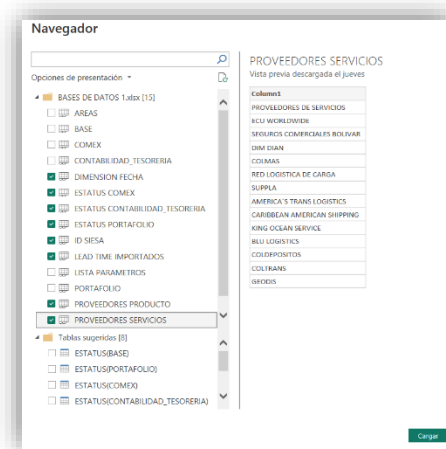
Navegador

Opciones de presentación

BASES DE DATOS 1.xlsx [15]

AREAS

BASE

COMEX

CONTABILIDAD_TESORERIA

DIMENSION FECHA

ESTATUS COMEX

ESTATUS CONTABILIDAD_TESORERIA

ESTATUS PORTAFOLIO

ID SIESA

LEAD TIME IMPORTADOS

LISTA PARAMETROS

PORTAFOLIO

PROVEEDORES PRODUCTO

PROVEEDORES SERVICIOS

Tablas sugeridas [8]

ESTATUS(BASE)

ESTATUS(PORTAFOLIO)

ESTATUS(COMEX)

ESTATUS(CONTABILIDAD_TESORERIA)

PROVEEDORES SERVICIOS

Vista previa descargada el jueves

| Column1 |
|---|
| PROVEEDORES DE SERVICIOS |
| ECU WORLDWIDE |
| SEGUROS COMERCIALES BOLIVAR |
| DIM DIAN |
| COLMAS |
| RED LOGISTICA DE CARGA |
| SUPPLA |
| AMERICA´S TRANS LOGISTICS |
| CARIBBEAN AMERICAN SHIPPING |
| KING OCEAN SERVICE |
| BLU LOGISTICS |
| COLDEPOSITOS |
| COLTRANS |
| GEODIS |

Cargar